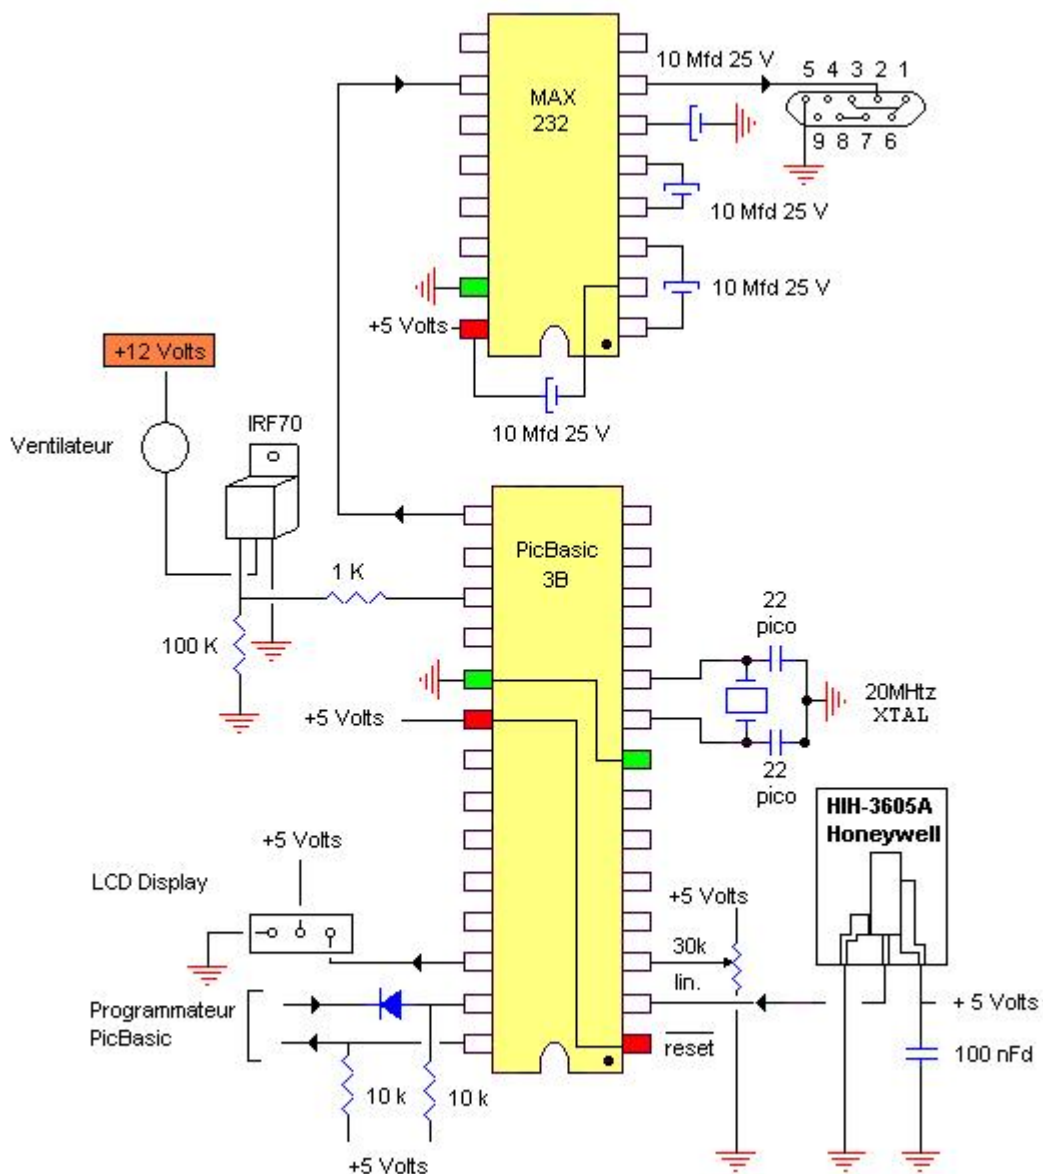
10 Mfd 25 V
5 4 3 2 1
9 8 7 6
MAX
232
10 Mfd 25 V
10 Mfd 25 V
+5 Volts
+12 Volts
10 Mfd 25 V
Ventilateur
IRF70
PicBasic
3B
1 K
100 K
22
pico
20MHtz
XTAL
+5 Volts
22
pico
HIH-3605A
Honeywell
+5 Volts
LCD Display
+5 Volts
30k
lin.
Programmateur
PicBasic
+ 5 Volts
$\overline{\text{reset}}$
100 nFd
10 k
10 k
+5 Volts